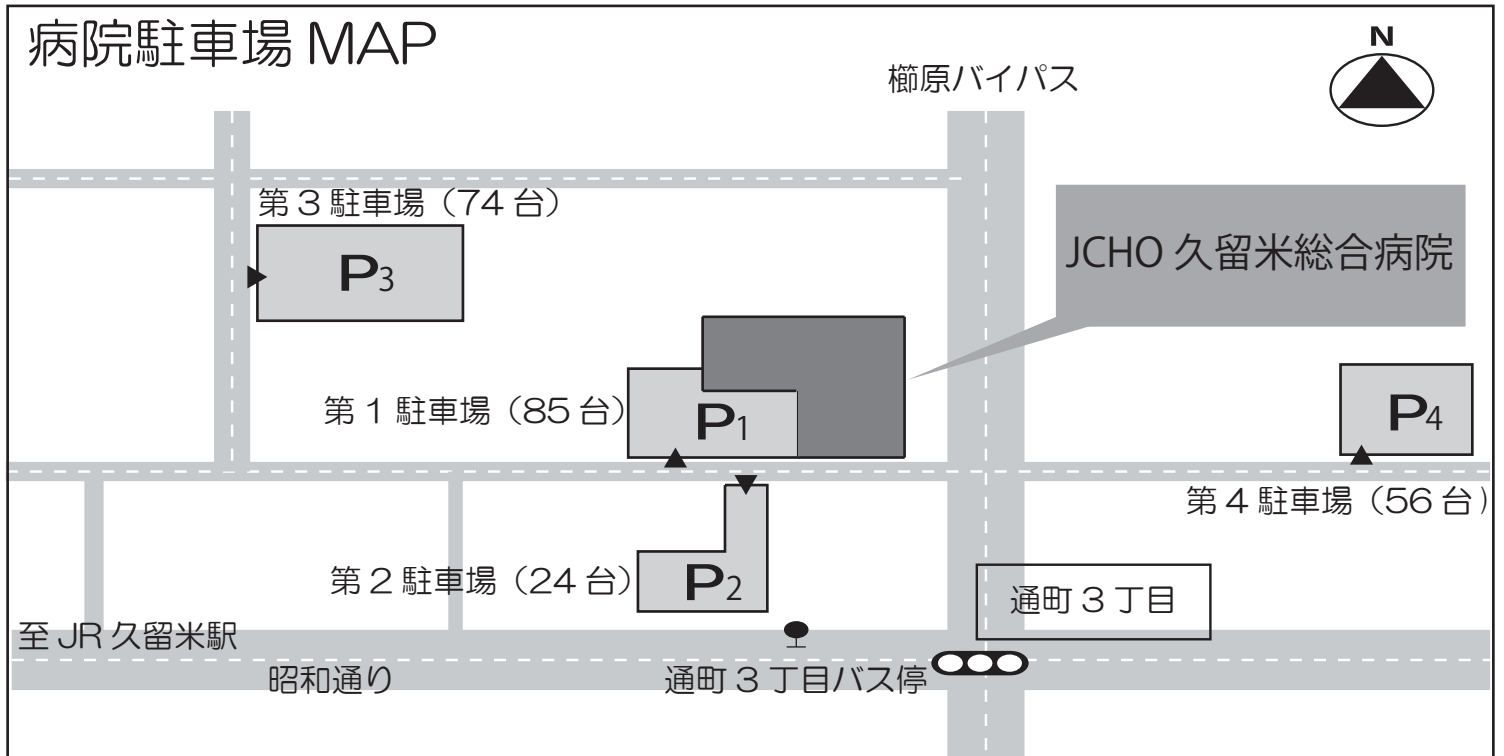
病院駐車場 MAP

N

櫛原バイパス

第３駐車場（74 台）

$P_3$

JCHO 久留米総合病院

第１駐車場（85 台）

$P_1$

$P_4$

第４駐車場（56 台）

第２駐車場（24 台）

$P_2$

通町３丁目

至 JR 久留米駅

昭和通り

通町３丁目バス停